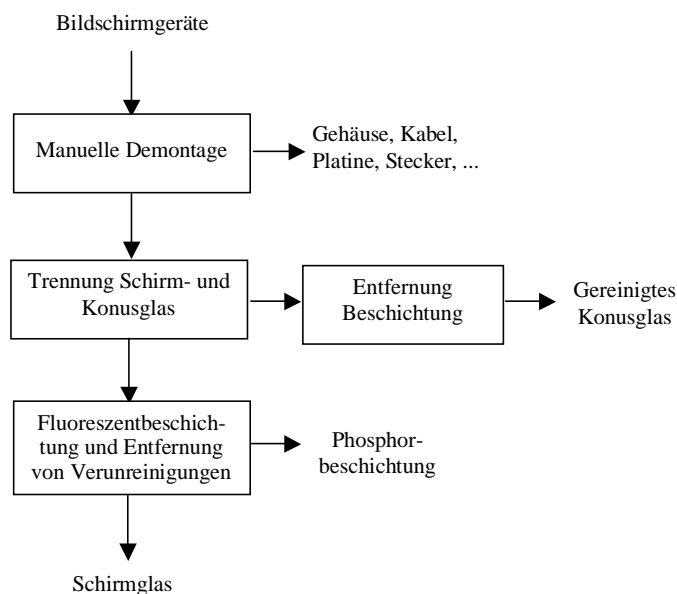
Bildschirmgeräte

Manuelle Demontage

Gehäuse, Kabel, Platine, Stecker, ...

Trennung Schirm- und Konusglas

Entfernung Beschichtung

Gereinigtes Konusglas

Fluoreszentbeschichtung und Entfernung von Verunreinigungen

Phosphorbeschichtung

Schirmglas